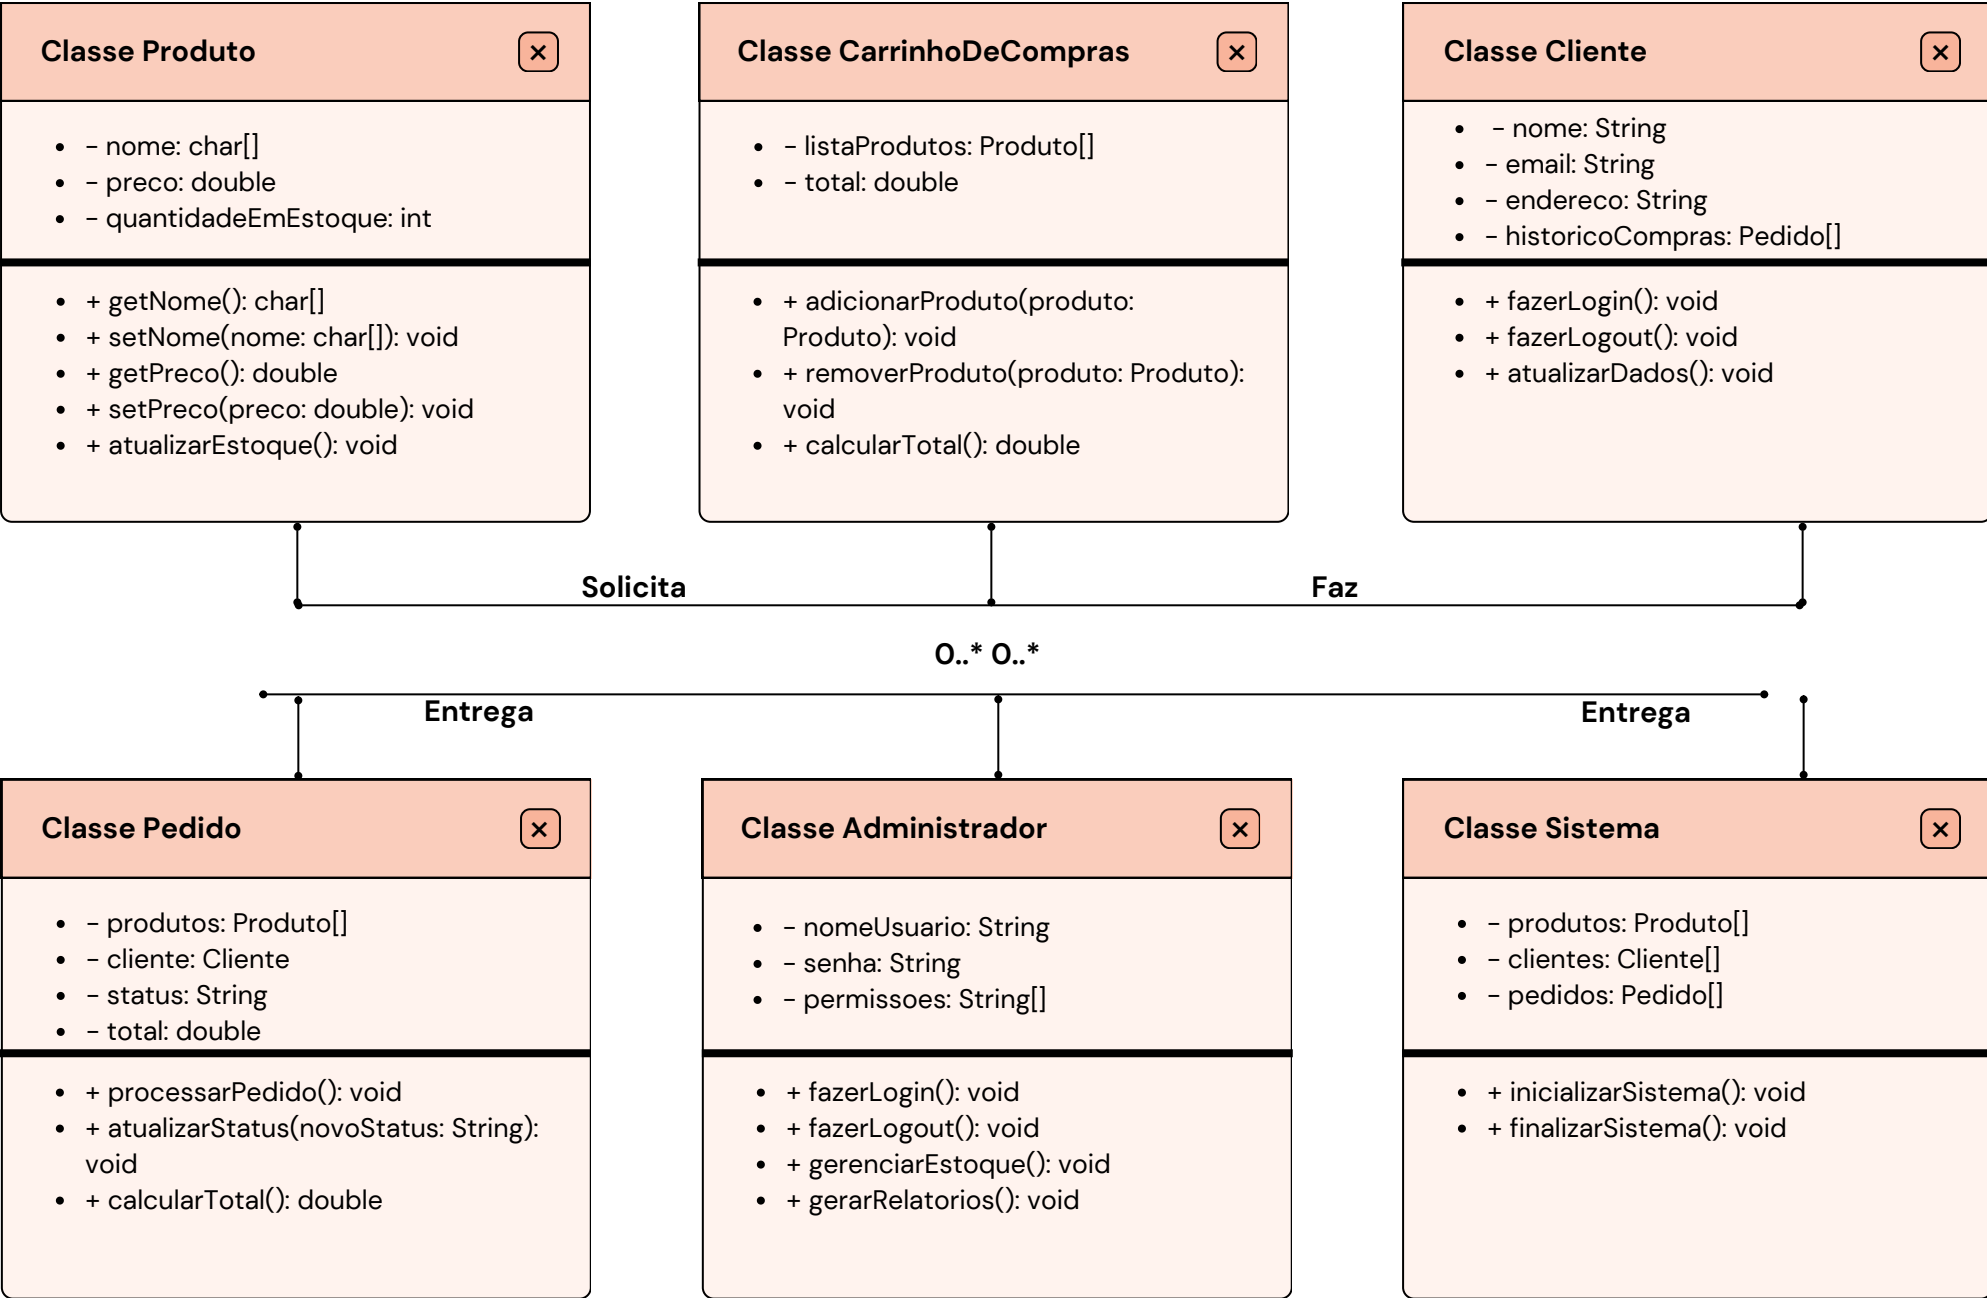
Classe Produto ×

- – nome: char[]
- – preco: double
- – quantidadeEmEstoque: int

- + getNome(): char[]
- + setNome(nome: char[]): void
- + getPreco(): double
- + setPreco(preco: double): void
- + atualizarEstoque(): void

Classe CarrinhoDeCompras ×

- – listaProdutos: Produto[]
- – total: double

- + adicionarProduto(produto: Produto): void
- + removerProduto(produto: Produto): void
- + calcularTotal(): double

Classe Cliente ×

- – nome: String
- – email: String
- – endereco: String
- – historicoCompras: Pedido[]

- + fazerLogin(): void
- + fazerLogout(): void
- + atualizarDados(): void

Solicita

Faz

0..* 0..*

Entrega

Entrega

Classe Pedido ×

- – produtos: Produto[]
- – cliente: Cliente
- – status: String
- – total: double

- + processarPedido(): void
- + atualizarStatus(novoStatus: String): void
- + calcularTotal(): double

Classe Administrador ×

- – nomeUsuario: String
- – senha: String
- – permissoes: String[]

- + fazerLogin(): void
- + fazerLogout(): void
- + gerenciarEstoque(): void
- + gerarRelatorios(): void

Classe Sistema ×

- – produtos: Produto[]
- – clientes: Cliente[]
- – pedidos: Pedido[]

- + inicializarSistema(): void
- + finalizarSistema(): void